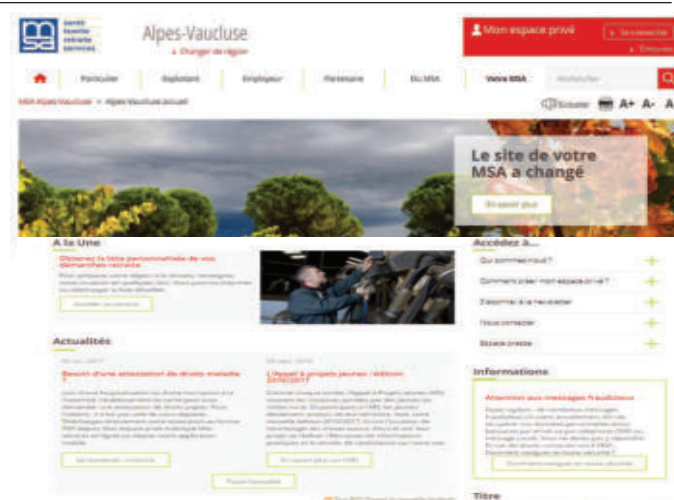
santé famille retraite services

Alpes-Vaucluse
Changer de région

Mon espace privé
Se connecter
S'inscrire

Particulier | Exploitant | Employeur | Partenaire | Élu MSA | Votre MSA | Rechercher

MSA Alpes-Vaucluse > Alpes-Vaucluse actuel

Écouter A+ A- A

Le site de votre MSA a changé

En savoir plus

A la Une

Obtenez la liste personnalisée de vos démarches retraite

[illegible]

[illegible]

Accédez à...

Qui sommes-nous ?
Comment créer mon espace privé ?
S'abonner à la newsletter
Nous contacter
Espace presse

Actualités

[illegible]
Besoin d'une attestation de droits maladie ?

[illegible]

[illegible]

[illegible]
L'Appel à projets jeunes : édition 2016/2017

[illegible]

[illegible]

Toute l'actualité

Informations

Attention aux messages frauduleux

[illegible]

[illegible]

Titre